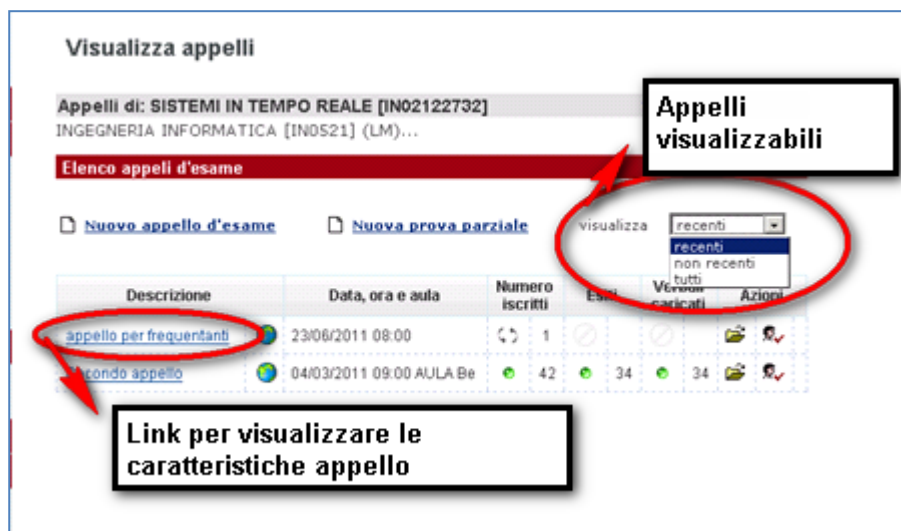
Visualizza appelli

Appelli di: SISTEMI IN TEMPO REALE [IN02122732]
INGEGNERIA INFORMATICA [IN0521] (LM)...

Appelli visualizzabili

Elenco appelli d'esame

Nuovo appello d'esame

Nuova prova parziale

visualizza recenti

recenti
non recenti
tutti

| Descrizione | Data, ora e aula | Numero iscritti | Esiti | Verbali caricati | Azioni |
|---|---|---|---|---|---|
| appello per frequentanti | 23/06/2011 08:00 | 1 | | | |
| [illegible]condo appello | 04/03/2011 09:00 AULA Be | 42 | 34 | 34 | |

Link per visualizzare le caratteristiche appello